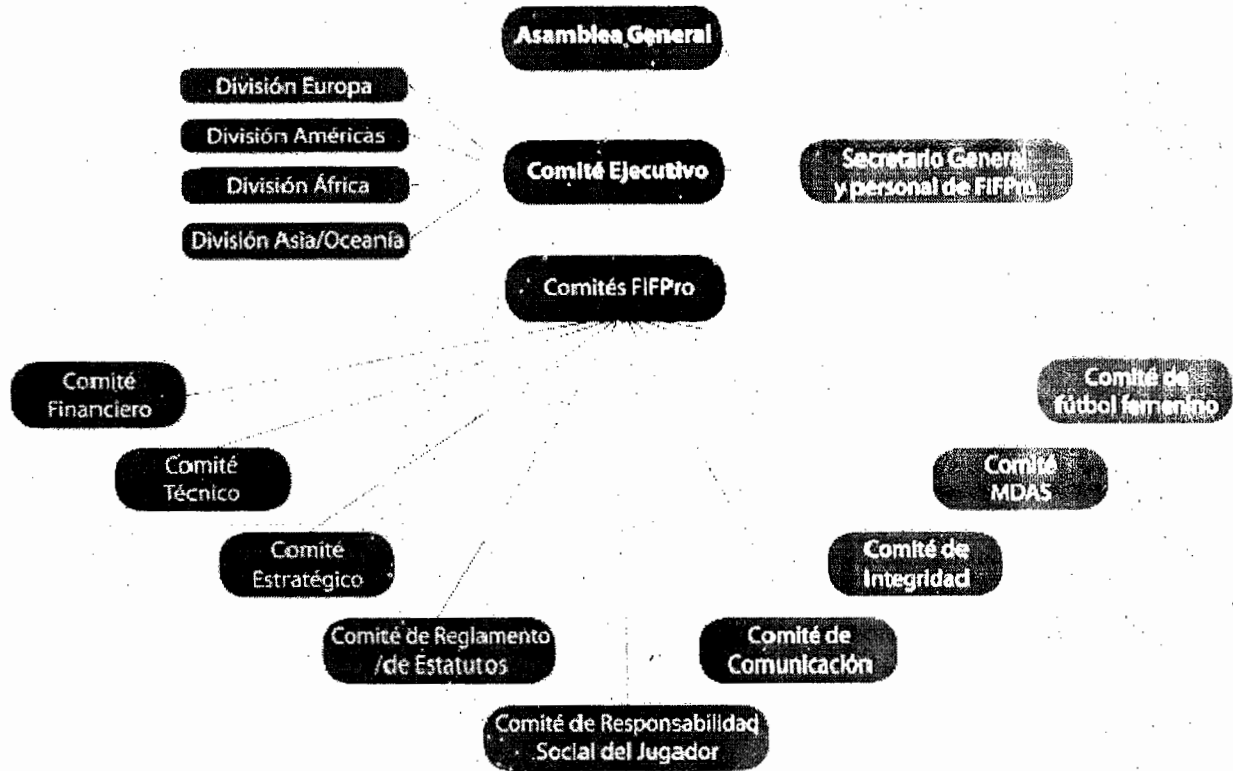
Asamblea General

División Europa

División Américas

División África

División Asia/Oceanía

Comité Ejecutivo

Secretario General y personal de FIFPro

Comités FIFPro

Comité Financiero

Comité Técnico

Comité Estratégico

Comité de Reglamento /de Estatutos

Comité de Responsabilidad Social del Jugador

Comité de Comunicación

Comité de Integridad

Comité MDAS

Comité de fútbol femenino